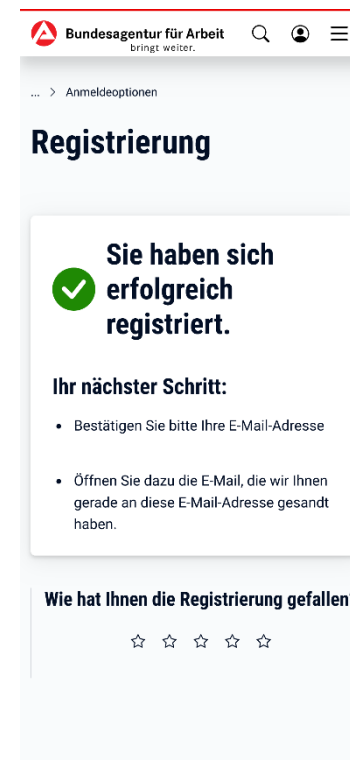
Bundesagentur für Arbeit
bringt weiter.

... > Anmeldeoptionen

Registrierung

Sie haben sich erfolgreich registriert.

Ihr nächster Schritt:

- Bestätigen Sie bitte Ihre E-Mail-Adresse

- Öffnen Sie dazu die E-Mail, die wir Ihnen gerade an diese E-Mail-Adresse gesandt haben.

Wie hat Ihnen die Registrierung gefallen

☆ ☆ ☆ ☆ ☆